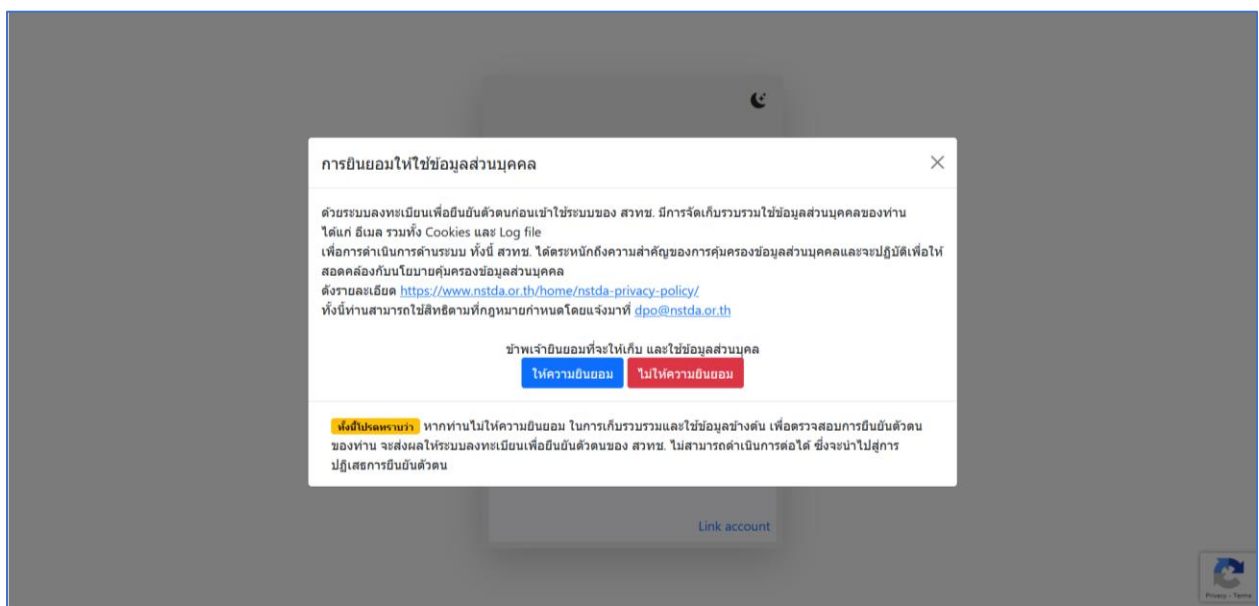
การยินยอมให้ใช้ข้อมูลส่วนบุคคล

×

ด้วยระบบลงทะเบียนเพื่อยืนยันตัวตนก่อนเข้าใช้ระบบของ สวทช. มีการจัดเก็บรวบรวมใช้ข้อมูลส่วนบุคคลของท่าน ได้แก่ อีเมล รวมทั้ง Cookies และ Log file
เพื่อการดำเนินการด้านระบบ ทั้งนี้ สวทช. ได้ตระหนักถึงความสำคัญของการคุ้มครองข้อมูลส่วนบุคคลและจะปฏิบัติเพื่อให้สอดคล้องกับนโยบายคุ้มครองข้อมูลส่วนบุคคล
ดังรายละเอียด https://www.nstda.or.th/home/nstda-privacy-policy/
ทั้งนี้ท่านสามารถใช้สิทธิตามที่กฎหมายกำหนดโดยแจ้งมาที่ dpo@nstda.or.th

ข้าพเจ้ายินยอมที่จะให้เก็บ และใช้ข้อมูลส่วนบุคล

ให้ความยินยอม ไม่ให้ความยินยอม

ทั้งนี้โปรดทราบว่า หากท่านไม่ให้ความยินยอม ในการเก็บรวบรวมและใช้ข้อมูลข้างต้น เพื่อตรวจสอบการยืนยันตัวตนของท่าน จะส่งผลให้ระบบลงทะเบียนเพื่อยืนยันตัวตนของ สวทช. ไม่สามารถดำเนินการต่อได้ ซึ่งจะนำไปสู่การปฏิเสธการยืนยันตัวตน

Link account

Privacy - Terms